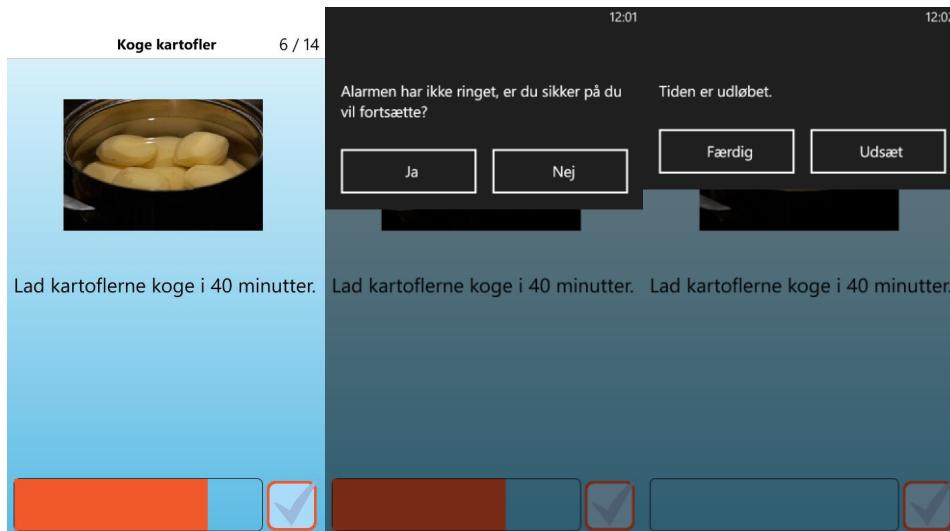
Koge kartofler 6 / 14

Lad kartoflerne koge i 40 minutter.

12:01

Alarmen har ikke ringet, er du sikker på du vil fortsætte?

Ja

Nej

Lad kartoflerne koge i 40 minutter.

12:0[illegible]

Tiden er udløbet.

Færdig

Udsæt

Lad kartoflerne koge i 40 minutter.